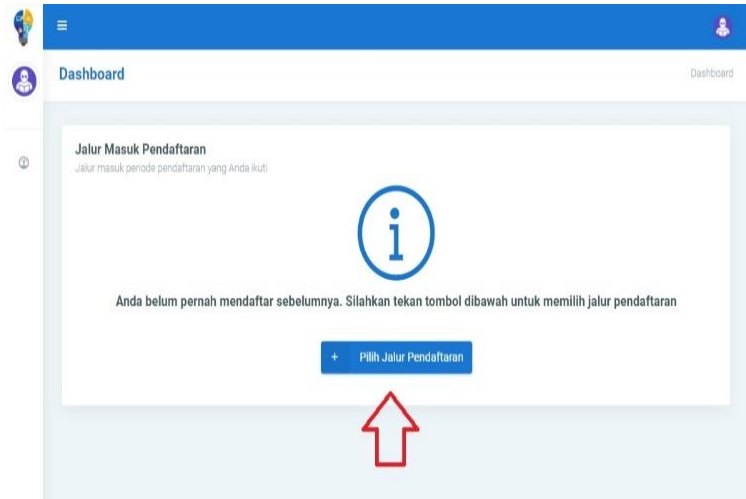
Dashboard

Dashboard

Jalur Masuk Pendaftaran
Jalur masuk periode pendaftaran yang Anda ikuti

i

Anda belum pernah mendaftar sebelumnya. Silahkan tekan tombol dibawah untuk memilih jalur pendaftaran

+ Pilih Jalur Pendaftaran